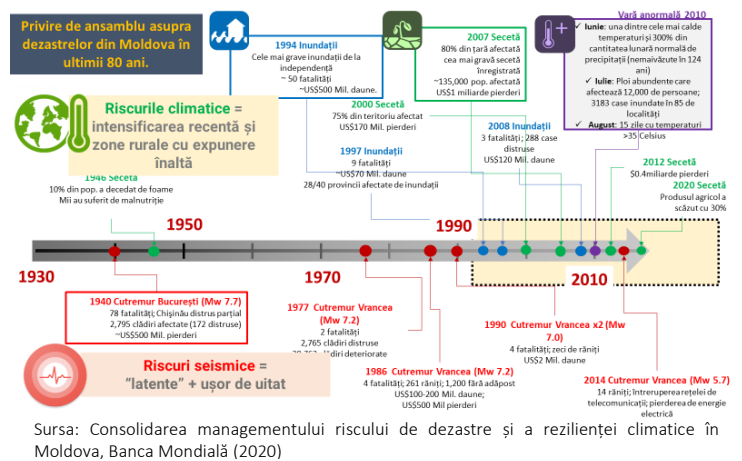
Privire de ansamblu asupra dezastrelor din Moldova în ultimii 80 ani.

1994 Inundații
Cele mai grave inundații de la independență
~ 50 fatalități
~US$500 Mil. daune.

2007 Secetă
80% din țară afectată
cea mai gravă secetă înregistrată
~135,000 pop. afectată
US$1 miliarde pierderi

Vară anormală 2010
✓ Iunie: una dintre cele mai calde temperaturi și 300% din cantitatea lunară normală de precipitații (nemaivăzute în 124 ani)
✓ Iulie: Ploi abundente care afectează 12,000 de persoane; 3183 case inundate în 85 de localități
✓ August: 35 zile cu temperaturi >35 Celsius

Riscurile climatice = intensificarea recentă și zone rurale cu expunere înaltă

2000 Secetă
75% din teritoriu afectat
US$170 Mil. pierderi

2008 Inundații
3 fatalități; 288 case distruse
US$120 Mil. daune

1997 Inundații
9 fatalități
~US$70 Mil. daune
28/40 provincii afectate de inundații

1946 Secetă
10% din pop. a decedat de foame
Mii au suferit de malnutriție

2012 Secetă
$0.4miliarde pierderi

2020 Secetă
Produsul agricol a scăzut cu 30%

1950
1990
1930
1970
2010

1940 Cutremur București (Mw 7.7)
78 fatalități; Chișinău distrus parțial
2,795 clădiri afectate (172 distruse)
~US$500 Mil. pierderi

1977 Cutremur Vrancea (Mw 7.2)
2 fatalități
2,765 clădiri distruse
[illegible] clădiri deteriorate

1990 Cutremur Vrancea x2 (Mw 7.0)
4 fatalități; zeci de răniți
US$2 Mil. daune

Riscuri seismice = "latente" + ușor de uitat

1986 Cutremur Vrancea (Mw 7.2)
4 fatalități; 261 răniți; 1,200 fără adăpost
US$100-200 Mil. daune;
US$500 Mil pierderi

2014 Cutremur Vrancea (Mw 5.7)
14 răniți; întreruperea rețelei de telecomunicații; pierderea de energie electrică

Sursa: Consolidarea managementului riscului de dezastre și a rezilienței climatice în Moldova, Banca Mondială (2020)